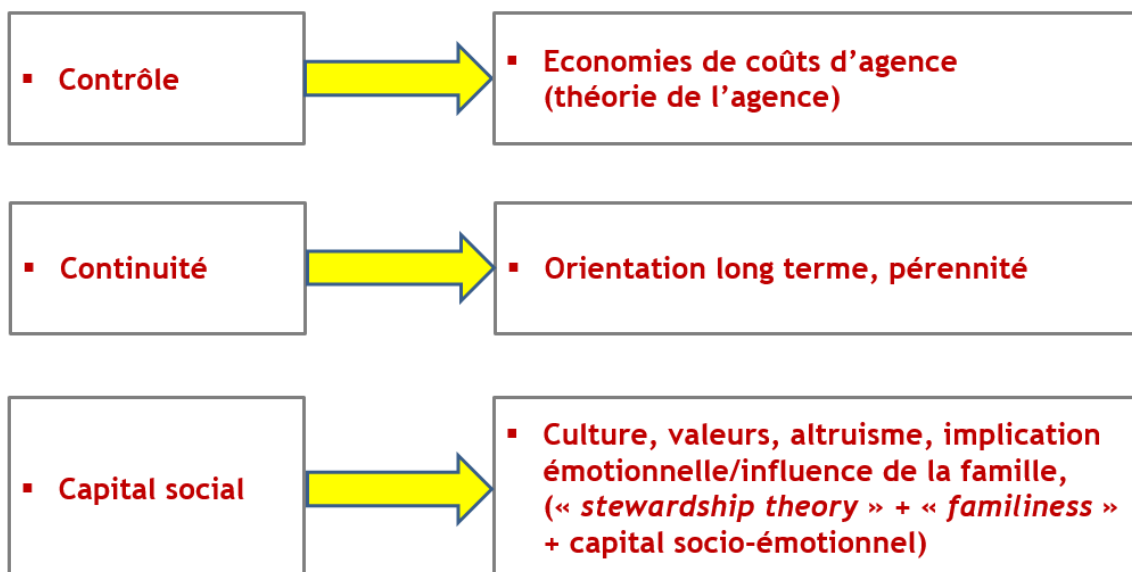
- Contrôle

- Economies de coûts d'agence (théorie de l'agence)

- Continuité

- Orientation long terme, pérennité

- Capital social

- Culture, valeurs, altruisme, implication émotionnelle/influence de la famille, (« *stewardship theory* » + « *familiness* » + capital socio-émotionnel)